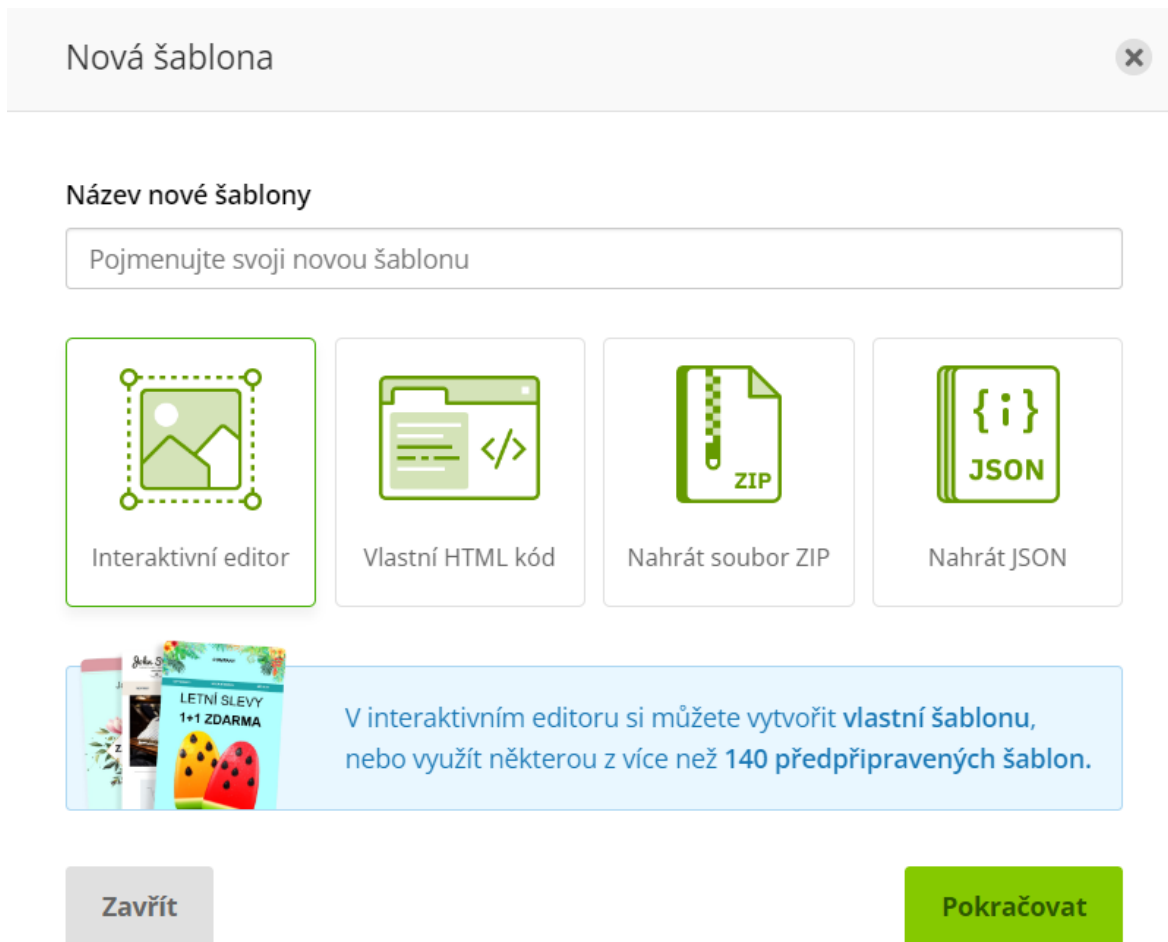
Nová šablona

Název nové šablony

Pojmenujte svoji novou šablonu

</>

ZIP

{i}
JSON

Interaktivní editor

Vlastní HTML kód

Nahrát soubor ZIP

Nahrát JSON

LETNÍ SLEVY
1+1 ZDARMA

V interaktivním editoru si můžete vytvořit vlastní šablonu, nebo využít některou z více než 140 předpřipravených šablon.

Zavřít

Pokračovat